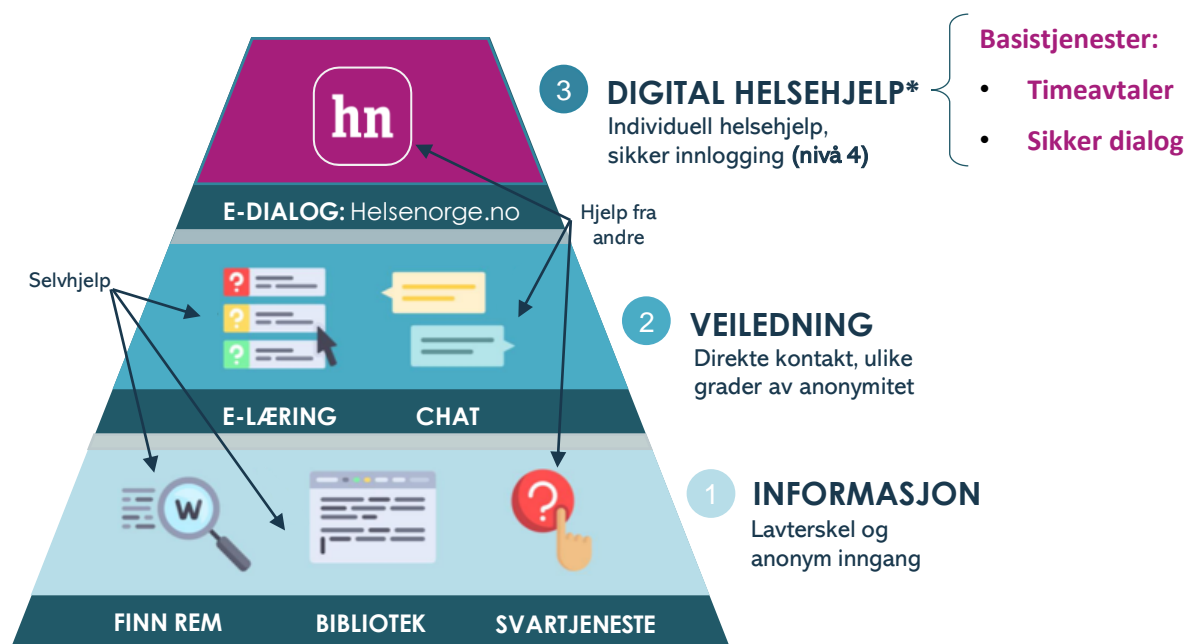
hn

E-DIALOG: Helsenorge.no

Hjelp fra andre

Selvhjelp

E-LÆRING CHAT

FINN REM BIBLIOTEK SVARTJENESTE

3 DIGITAL HELSEHJELP*
Individuell helsehjelp, sikker innlogging (nivå 4)

Basistjenester:
• Timeavtaler
• Sikker dialog

2 VEILEDNING
Direkte kontakt, ulike grader av anonymitet

1 INFORMASJON
Lavterskel og anonym inngang